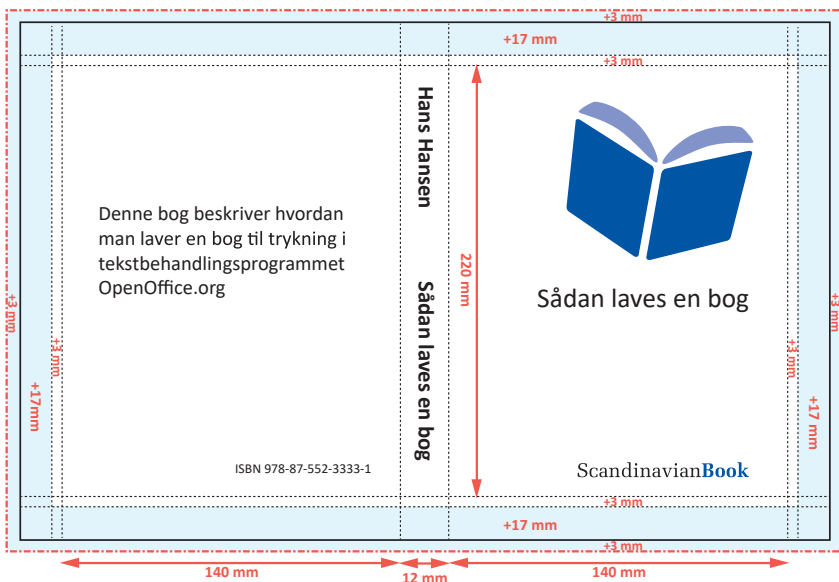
+3 mm
+17 mm
+3 mm

Denne bog beskriver hvordan man laver en bog til trykning i tekstbehandlingsprogrammet OpenOffice.org

ISBN 978-87-552-3333-1

Hans Hansen

Sådan laves en bog

220 mm

Sådan laves en bog

ScandinavianBook

+3 mm
+3 mm
+17 mm
+3 mm
+3 mm
+17 mm

+3 mm
+17 mm
+3 mm

140 mm
12 mm
140 mm